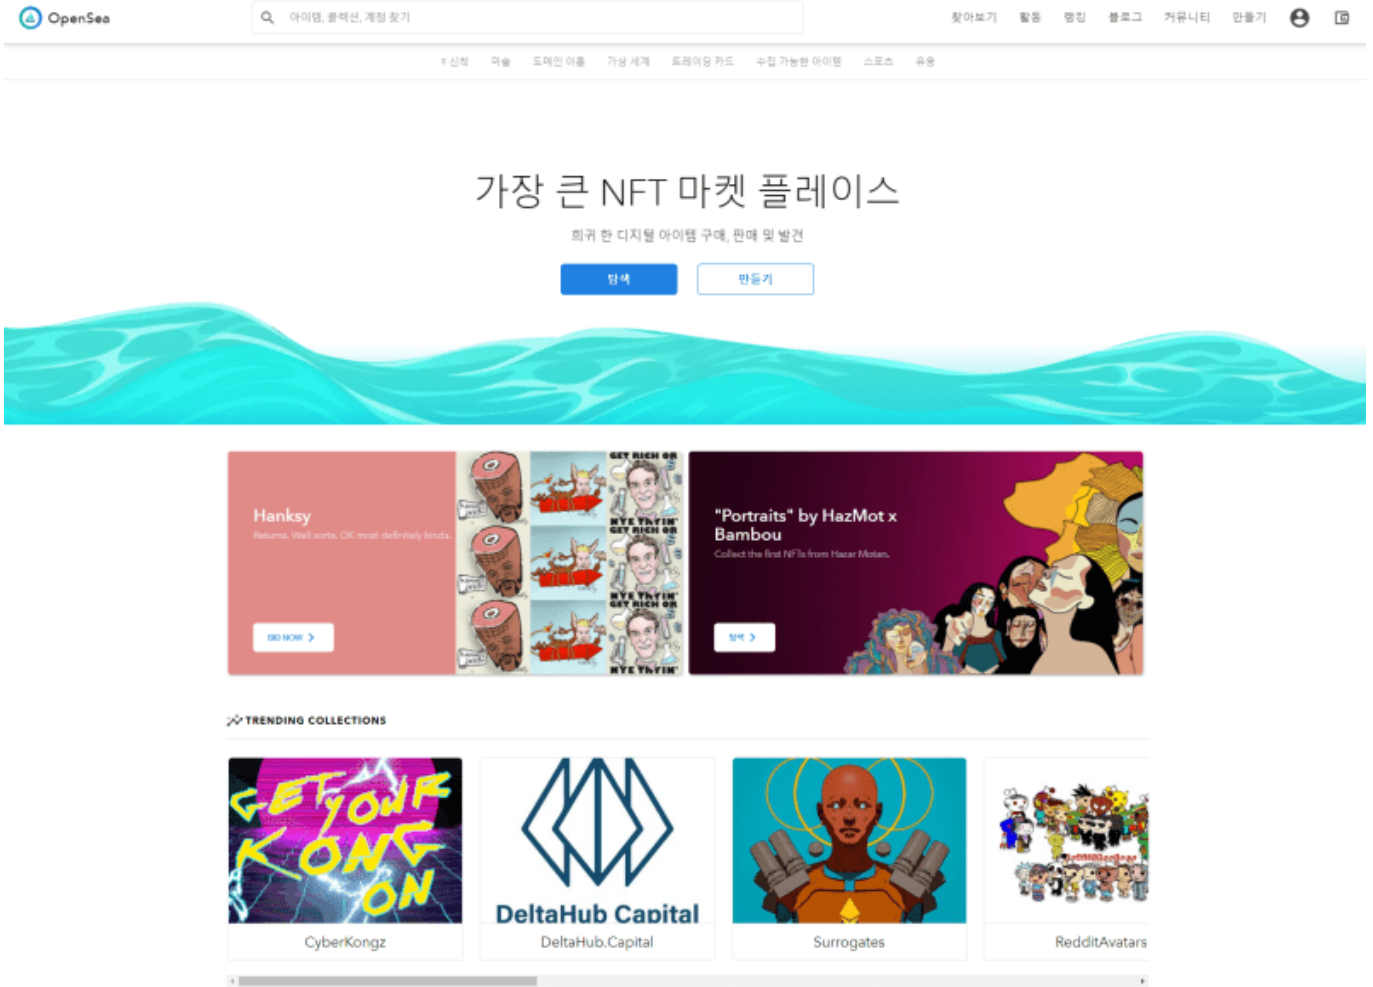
OpenSea

아이템, 콜렉션, 계정 찾기

찾아보기 활동 랭킹 블로그 커뮤니티 만들기

신착 미술 도메인 이름 가상 세계 트레이딩 카드 수집 가능한 아이템 스포츠 유용

가장 큰 NFT 마켓 플레이스

희귀 한 디지털 아이템 구매, 판매 및 발견

탐색 만들기

Hanksy

Returns. Well sorta. OK most definitely kinda.

BID NOW

GET RICH OR NYE TRYIN'

"Portraits" by HazMot x Bambou

Collect the first NFTs from Hazar Motan.

탐색

TRENDING COLLECTIONS

GET YOUR KONG ON

CyberKongz

DeltaHub Capital

DeltaHub.Capital

Surrogates

RedditAvatars